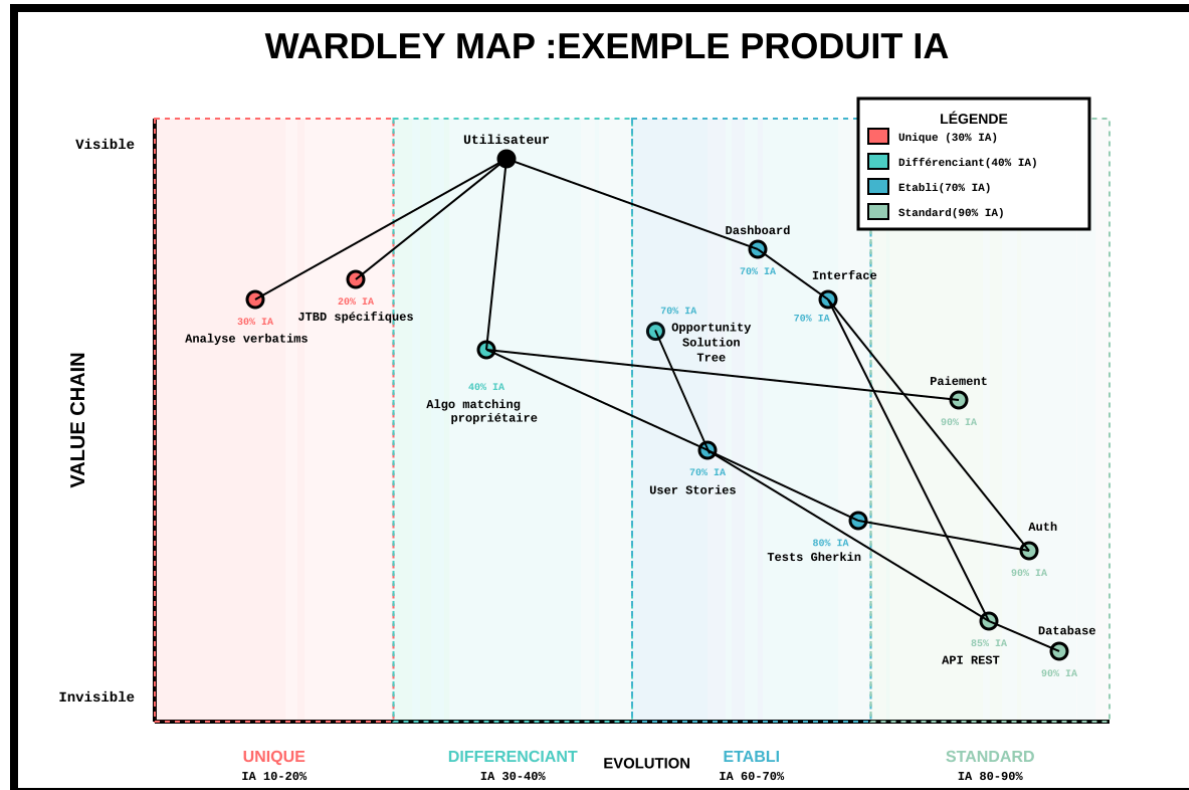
WARDLEY MAP :EXEMPLE PRODUIT IA

LÉGENDE
Unique (30% IA)
Différenciant(40% IA)
Etabli(70% IA)
Standard(90% IA)

Visible

VALUE CHAIN

Invisible

Utilisateur

Dashboard
70% IA

Interface
70% IA

30% IA
Analyse verbatims

20% IA
JTBD spécifiques

70% IA
Opportunity Solution Tree

40% IA
Algo matching propriétaire

Paiement
90% IA

70% IA
User Stories

80% IA
Tests Gherkin

Auth
90% IA

85% IA
API REST

Database
90% IA

UNIQUE
IA 10-20%

DIFFERENCIANT
IA 30-40%

EVOLUTION

ETABLI
IA 60-70%

STANDARD
IA 80-90%